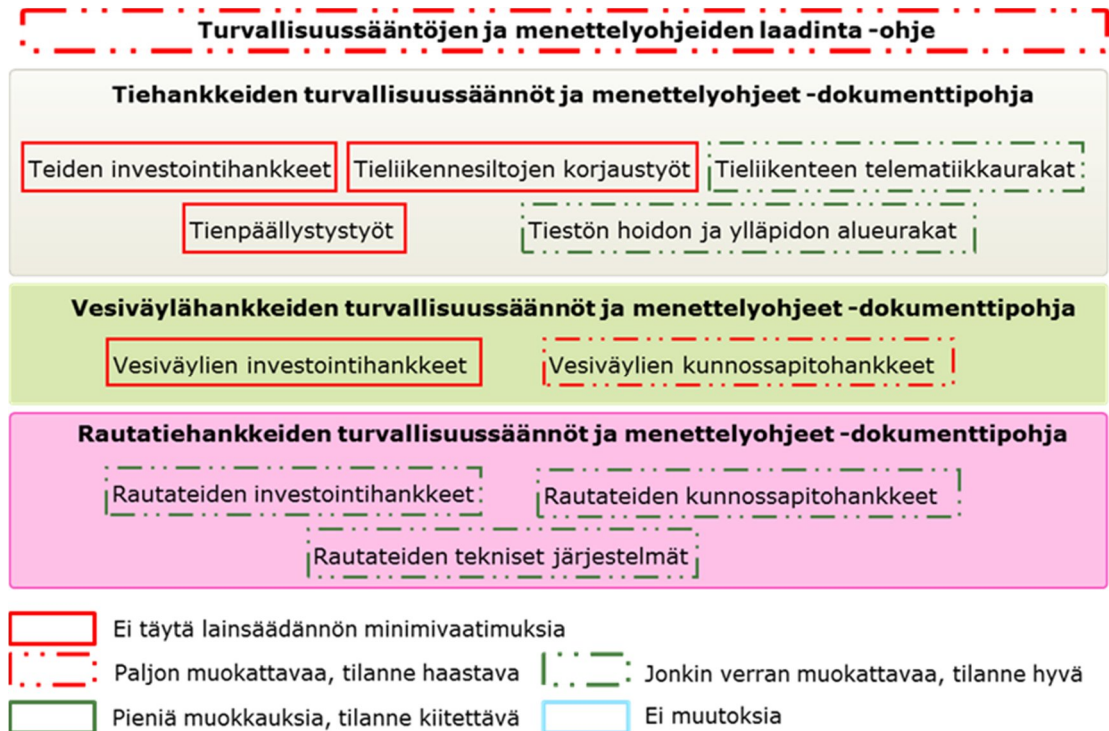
Turvallisuussääntöjen ja menettelyohjeiden laadinta -ohje

Tiehankkeiden turvallisuussäännöt ja menettelyohjeet -dokumenttipohja

Teiden investointihankkeet
Tieliikennesiltojen korjaustyöt
Tieliikenteen telematiikkaurakat
Tienpäällystystyöt
Tiestön hoidon ja ylläpidon alueurakat

Vesiväylähankkeiden turvallisuussäännöt ja menettelyohjeet -dokumenttipohja

Vesiväylien investointihankkeet
Vesiväylien kunnossapitohankkeet

Rautatiehankkeiden turvallisuussäännöt ja menettelyohjeet -dokumenttipohja

Rautateiden investointihankkeet
Rautateiden kunnossapitohankkeet
Rautateiden tekniset järjestelmät

Ei täytä lainsäädännön minimivaatimuksia
Paljon muokattavaa, tilanne haastava
Jonkin verran muokattavaa, tilanne hyvä
Pieniä muokkauksia, tilanne kiitettävä
Ei muutoksia